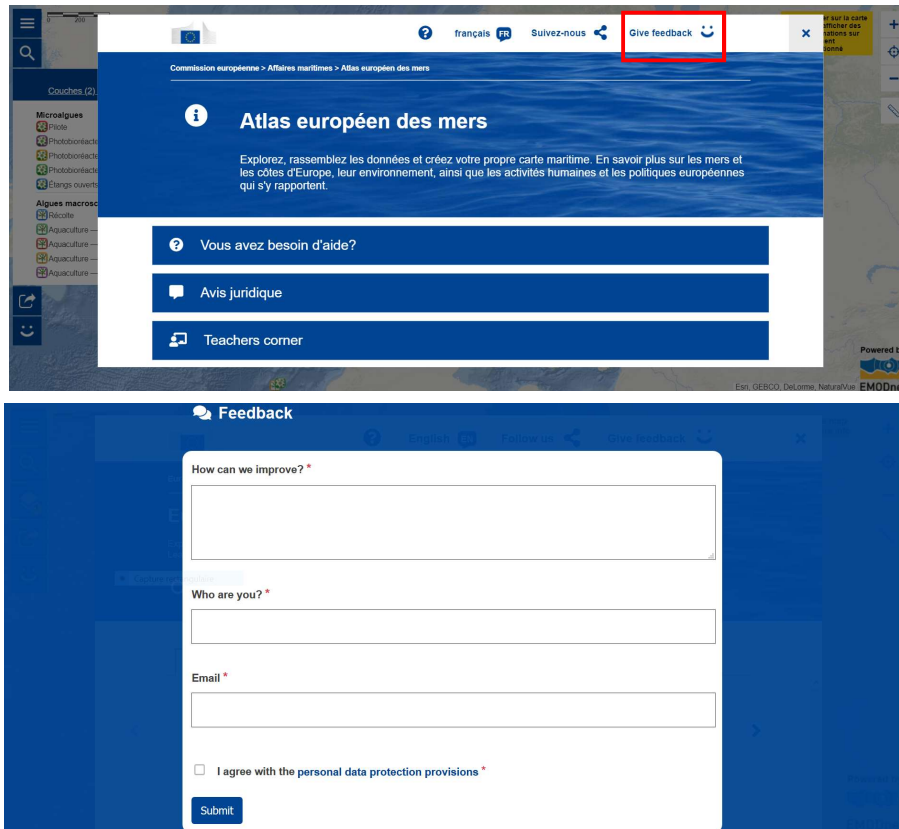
0 200

Couches (2)

Microalgues
Pilote
Photobioréacte
Photobioréacte
Photobioréacte
Étangs ouverts

Algues macrosc
Récolte
Aquaculture —
Aquaculture —
Aquaculture —
Aquaculture —

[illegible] sur la carte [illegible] afficher des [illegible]ations sur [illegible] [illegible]ent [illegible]onné

français FR Suivez-nous Give feedback

Commission européenne > Affaires maritimes > Atlas européen des mers

Atlas européen des mers

Explorez, rassemblez les données et créez votre propre carte maritime. En savoir plus sur les mers et les côtes d'Europe, leur environnement, ainsi que les activités humaines et les politiques européennes qui s'y rapportent.

Vous avez besoin d'aide?

Avis juridique

Teachers corner

Powered b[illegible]

Esri, GEBCO, DeLorme, NaturalVue EMODn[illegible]

Feedback

English EN Follow us Give feedback

How can we improve? *

Who are you? *

Email *

I agree with the personal data protection provisions *

Submit